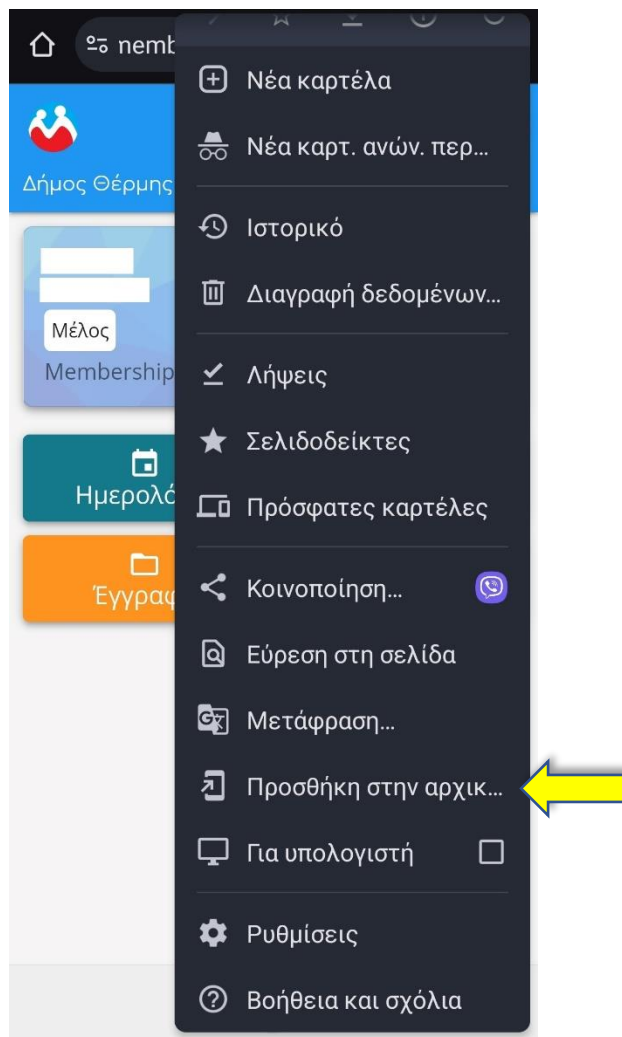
nemb

Δήμος Θέρμης

Μέλος

Membership

Ημερολό

Έγγραφ

Νέα καρτέλα

Νέα καρτ. ανών. περ...

Ιστορικό

Διαγραφή δεδομένων...

Λήψεις

Σελιδοδείκτες

Πρόσφατες καρτέλες

Κοινοποίηση...

Εύρεση στη σελίδα

Μετάφραση...

Προσθήκη στην αρχικ...

Για υπολογιστή

Ρυθμίσεις

Βοήθεια και σχόλια